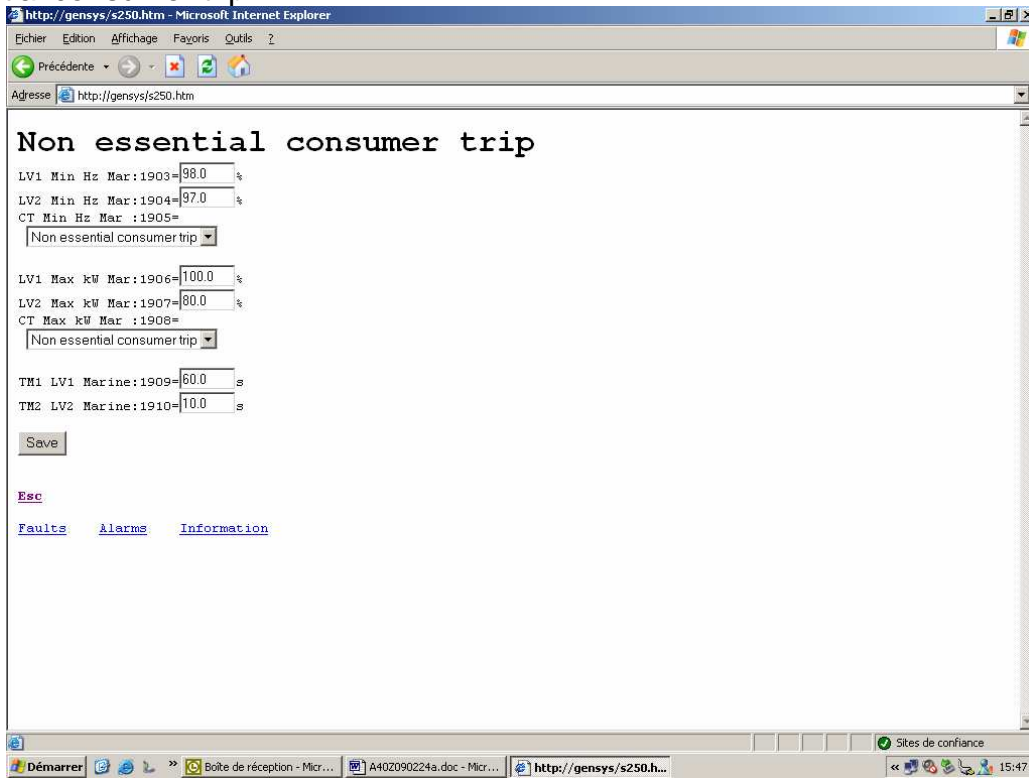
http://gensys/s250.htm - Microsoft Internet Explorer

Fichier Edition Affichage Favoris Outils ?

Précédente

Adresse http://gensys/s250.htm

Non essential consumer trip

LV1 Min Hz Mar:1903= 98.0 %
LV2 Min Hz Mar:1904= 97.0 %
CT Min Hz Mar :1905=
Non essential consumer trip

LV1 Max kW Mar:1906= 100.0 %
LV2 Max kW Mar:1907= 80.0 %
CT Max kW Mar :1908=
Non essential consumer trip

TM1 LV1 Marine:1909= 60.0 s
TM2 LV2 Marine:1910= 10.0 s

Save

Esc

Faults Alarms Information

Sites de confiance

Démarrer » Boîte de réception - Micr... A40Z090224a.doc - Micr... http://gensys/s250.h... 15:47